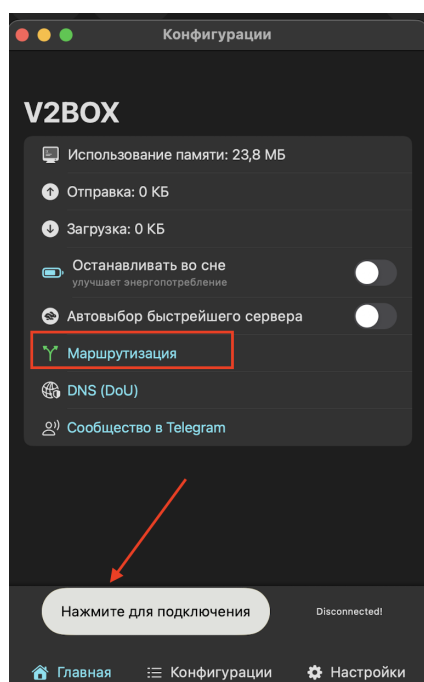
Конфигурации

V2BOX

Использование памяти: 23,8 МБ

Отправка: 0 КБ

Загрузка: 0 КБ

Останавливать во сне
улучшает энергопотребление

Автовыбор быстрейшего сервера

Маршрутизация

DNS (DoU)

Сообщество в Telegram

Нажмите для подключения

Disconnected!

Главная Конфигурации Настройки